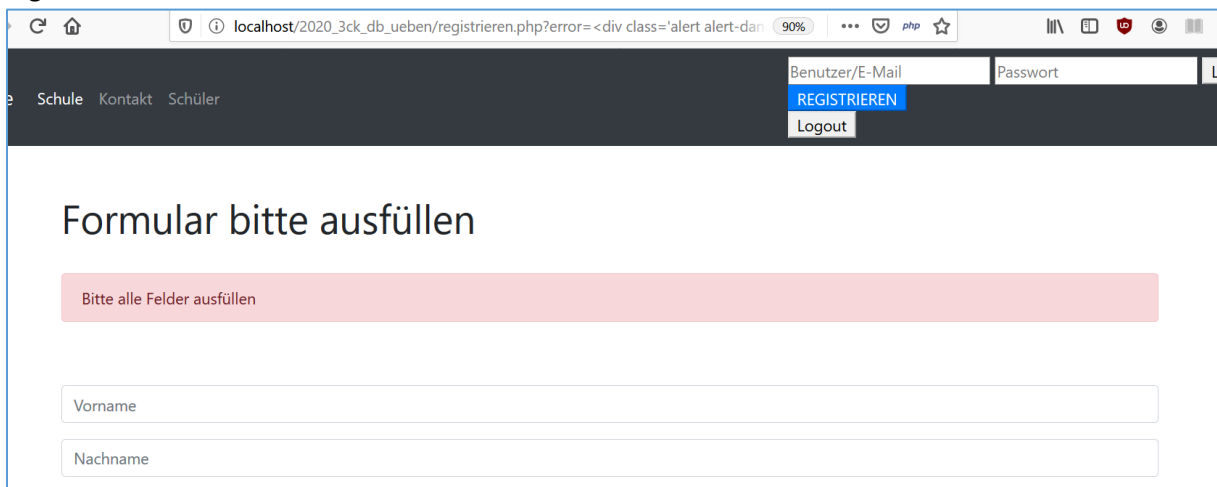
localhost/2020_3ck_db_ueben/registrieren.php?error=<div class='alert alert-dan 90% ••• php

e Schule Kontakt Schüler

Benutzer/E-Mail Passwort L

REGISTRIEREN

Logout

Formular bitte ausfüllen

Bitte alle Felder ausfüllen

Vorname

Nachname